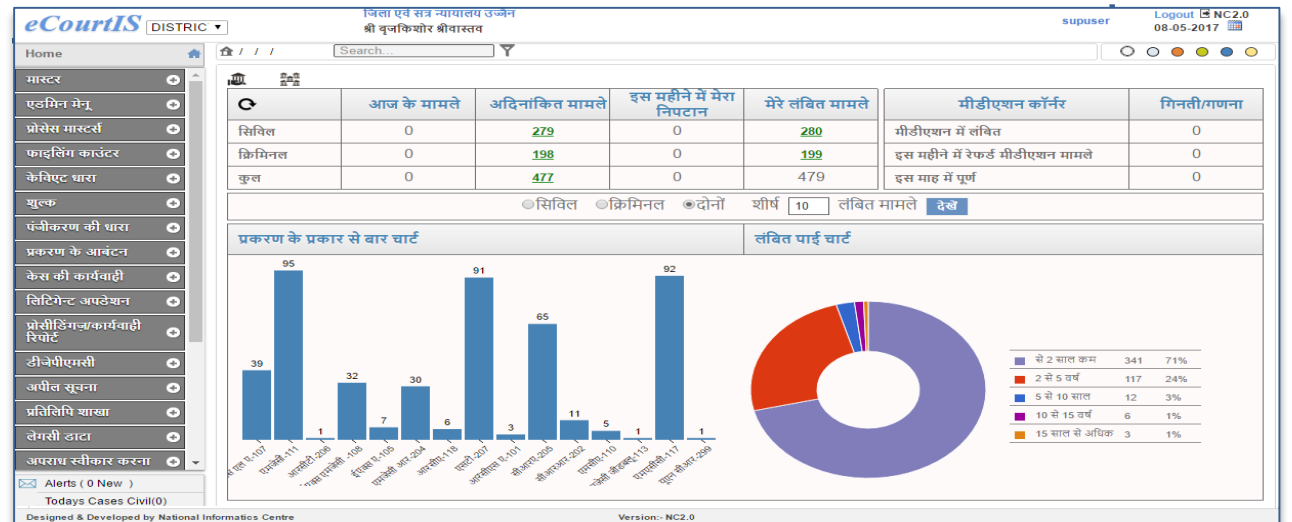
eCourtIS DISTRIC ▾

जिला एवं सत्र न्यायालय उज्जैन
श्री बृजकिशोर श्रीवास्तव

supuser

Logout NC2.0
08-05-2017

Home

/ / /

Search...

मास्टर
एडमिन मेनू
प्रोसेस मास्टर्स
फाइलिंग काउंटर
केविएट धारा
शुल्क
पंजीकरण की धारा
प्रकरण के आबंटन
केस की कार्यवाही
लिटिगेन्ट अपडेशन
प्रोसीडिंगज़/कार्यवाही रिपोर्ट
डीजेपीएमसी
अपील सूचना
प्रतिलिपि शाखा
लेगसी डाटा
अपराध स्वीकार करना

Alerts ( 0 New )
Todays Cases Civil(0)

| | आज के मामले | अदिनांकित मामले | इस महीने में मेरा निपटान | मेरे लंबित मामले |
|---|---|---|---|---|
| सिविल | 0 | 279 | 0 | 280 |
| क्रिमिनल | 0 | 198 | 0 | 199 |
| कुल | 0 | 477 | 0 | 479 |

| मीडीएशन कॉर्नर | गिनती/गणना |
|---|---|
| मीडीएशन में लंबित | 0 |
| इस महीने में रेफर्ड मीडीएशन मामले | 0 |
| इस माह में पूर्ण | 0 |

सिविल क्रिमिनल दोनों शीर्ष 10 लंबित मामले देखें

प्रकरण के प्रकार से बार चार्ट

लंबित पाई चार्ट

39 95 1 32 7 30 6 91 3 65 11 5 1 92 1

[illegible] एमजेसी-111 आरसीटी-206 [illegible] -106 ईएसए पी-105 एमजेसी आर-204 आरसीए-118 एसटी-207 आरसीएस ए-101 सीआरआर-205 सीआरआर-202 एमएसीए-110 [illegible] -113 एमजेसीआर-117 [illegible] सीआर-209

| | | | |
|---|---|---|---|
| | से 2 साल कम | 341 | 71% |
| | 2 से 5 वर्ष | 117 | 24% |
| | 5 से 10 साल | 12 | 3% |
| | 10 से 15 वर्ष | 6 | 1% |
| | 15 साल से अधिक | 3 | 1% |

Designed & Developed by National Informatics Centre
Version:- NC2.0